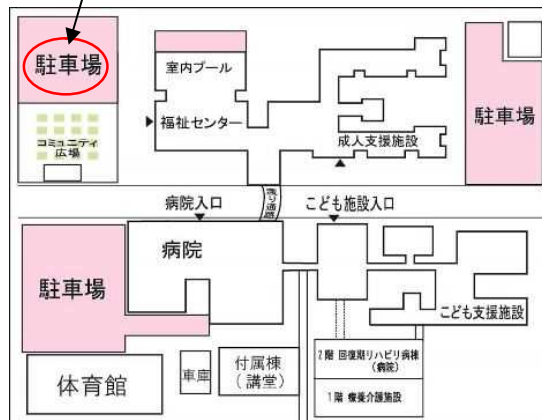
駐車場

コミュニティ広場

室内プール

福祉センター

成人支援施設

駐車場

病院入口

渡り通路

こども施設入口

病院

駐車場

こども支援施設

2階 回復期リハビリ病棟（病院）

1階 療養介護施設

付属棟（講堂）

車庫

体育館